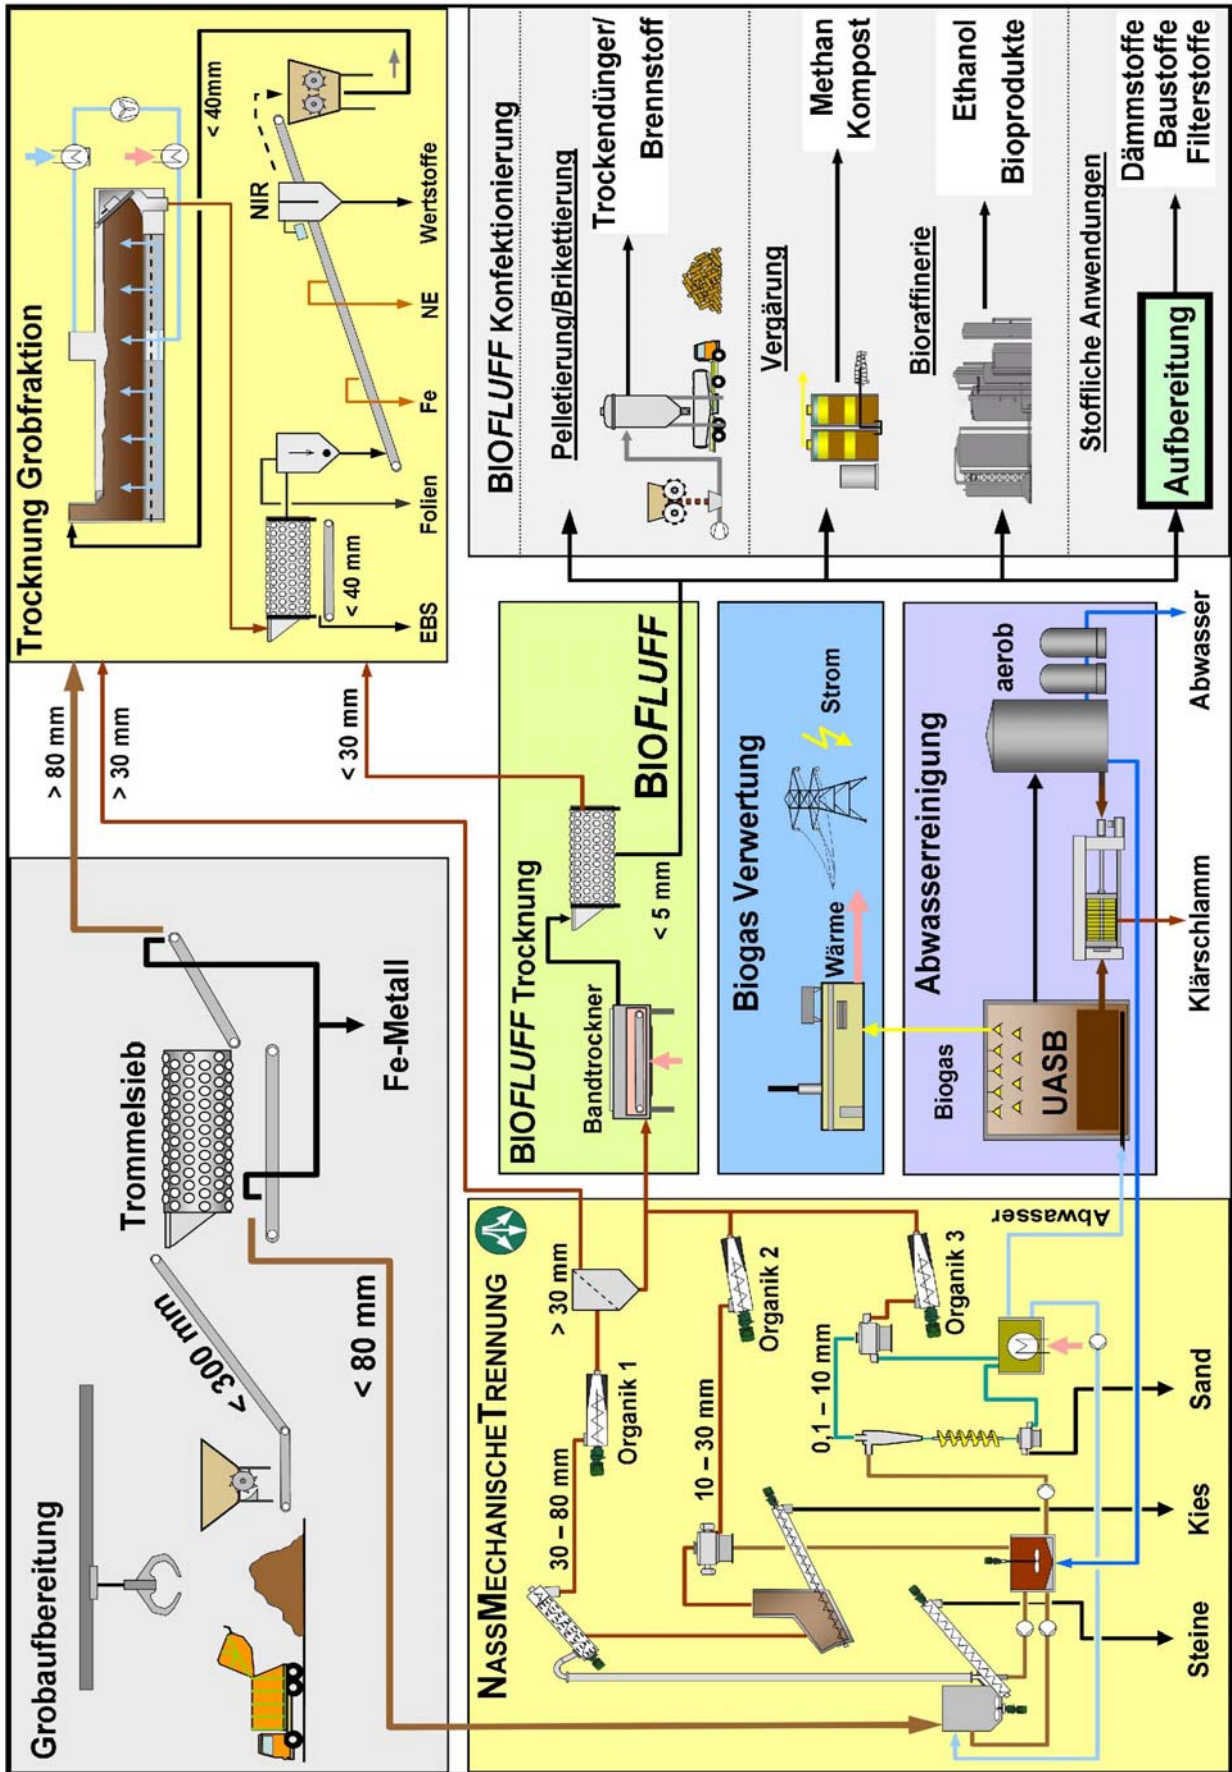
Grobaufbereitung

< 300 mm

Trommelsieb

Fe-Metall

< 80 mm

> 80 mm

> 30 mm

< 30 mm

Trocknung Grobfraktion

< 40mm

NIR

EBS

< 40 mm

Folien

Fe

NE

Wertstoffe

BIOFLUFF

BIOFLUFF Trocknung

Bandtrockner

< 5 mm

Biogas Verwertung

Wärme

Strom

Abwasserreinigung

Biogas

UASB

Klärschlamm

aerob

Abwasser

BIOFLUFF Konfektionierung

Pelletierung/Brikettierung

Trockendünger/ Brennstoff

Vergärung

Methan Kompost

Bioraffinerie

Ethanol Bioprodukte

Stoffliche Anwendungen

Aufbereitung

Dämmstoffe Baustoffe Filterstoffe

NASSMECHANISCHE TRENNUNG

30 – 80 mm

Organik 1

> 30 mm

10 – 30 mm

Organik 2

0,1 – 10 mm

Organik 3

Abwasser

Steine

Kies

Sand